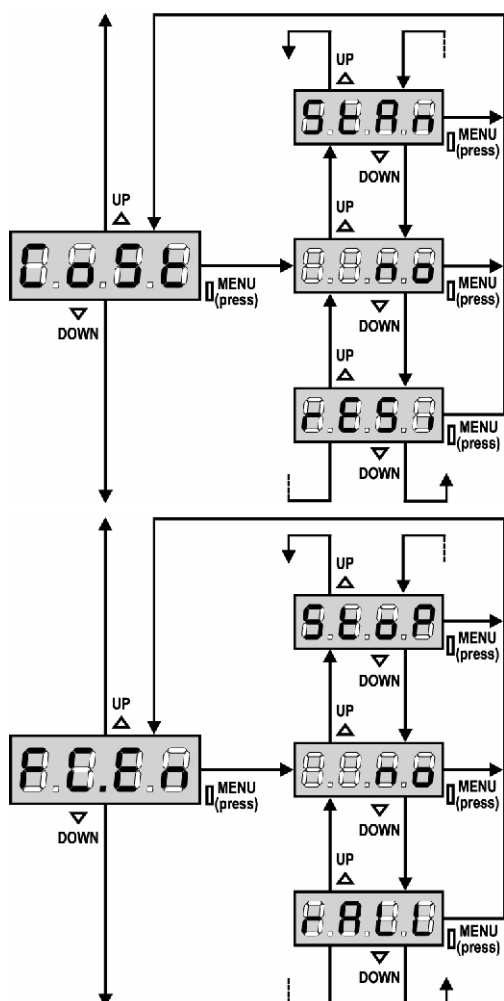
UP
StAn
MENU (press)
DOWN
UP
UP
CoSt
MENU (press)
DOWN
no
MENU (press)
DOWN
UP
tESt
MENU (press)
DOWN

UP
StoP
MENU (press)
DOWN
UP
UP
FCEn
MENU (press)
DOWN
no
MENU (press)
DOWN
UP
rALL
MENU (press)
DOWN